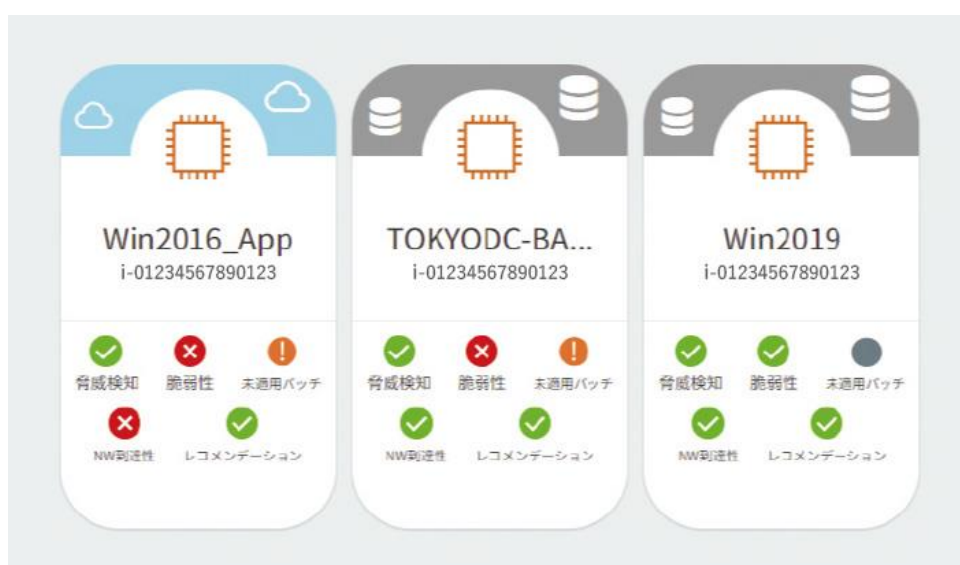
Win2016_App
i-01234567890123

脅威検知　脆弱性　未適用パッチ
NW到達性　レコメンデーション

TOKYODC-BA...
i-01234567890123

脅威検知　脆弱性　未適用パッチ
NW到達性　レコメンデーション

Win2019
i-01234567890123

脅威検知　脆弱性　未適用パッチ
NW到達性　レコメンデーション